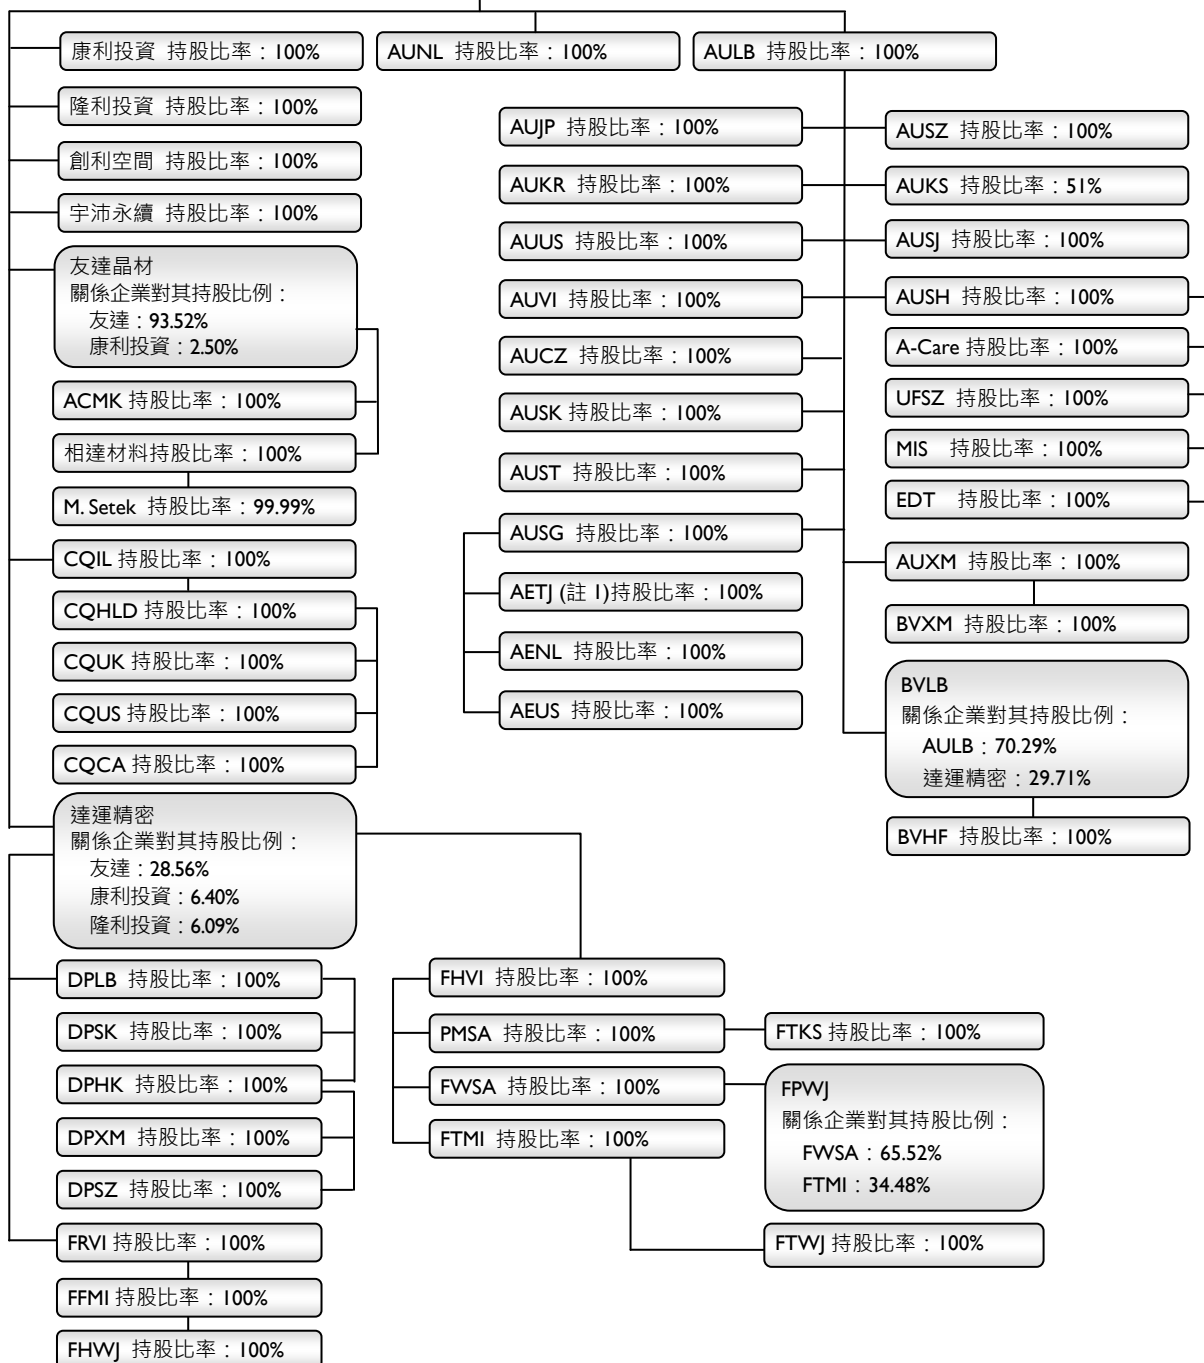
康利投資 持股比率：100%

AUNL 持股比率：100%

AULB 持股比率：100%

隆利投資 持股比率：100%

創利空間 持股比率：100%

宇沛永續 持股比率：100%

友達晶材
關係企業對其持股比例：
友達：93.52%
康利投資：2.50%

ACMK 持股比率：100%

相達材料持股比率：100%

M. Setek 持股比率：99.99%

CQIL 持股比率：100%

CQHLD 持股比率：100%

CQUK 持股比率：100%

CQUS 持股比率：100%

CQCA 持股比率：100%

達運精密
關係企業對其持股比例：
友達：28.56%
康利投資：6.40%
隆利投資：6.09%

DPLB 持股比率：100%

DPSK 持股比率：100%

DPHK 持股比率：100%

DPXM 持股比率：100%

DPSZ 持股比率：100%

FRVI 持股比率：100%

FFMI 持股比率：100%

FHWJ 持股比率：100%

AUJP 持股比率：100%

AUKR 持股比率：100%

AUUS 持股比率：100%

AUVI 持股比率：100%

AUCZ 持股比率：100%

AUSK 持股比率：100%

AUST 持股比率：100%

AUSG 持股比率：100%

AETJ (註 1)持股比率：100%

AENL 持股比率：100%

AEUS 持股比率：100%

AUSZ 持股比率：100%

AUKS 持股比率：51%

AUSJ 持股比率：100%

AUSH 持股比率：100%

A-Care 持股比率：100%

UFSZ 持股比率：100%

MIS 持股比率：100%

EDT 持股比率：100%

AUXM 持股比率：100%

BVXM 持股比率：100%

BVLB
關係企業對其持股比例：
AULB：70.29%
達運精密：29.71%

BVHF 持股比率：100%

FHVI 持股比率：100%

PMSA 持股比率：100%

FTKS 持股比率：100%

FWSA 持股比率：100%

FPWJ
關係企業對其持股比例：
FWSA：65.52%
FTMI：34.48%

FTMI 持股比率：100%

FTWJ 持股比率：100%